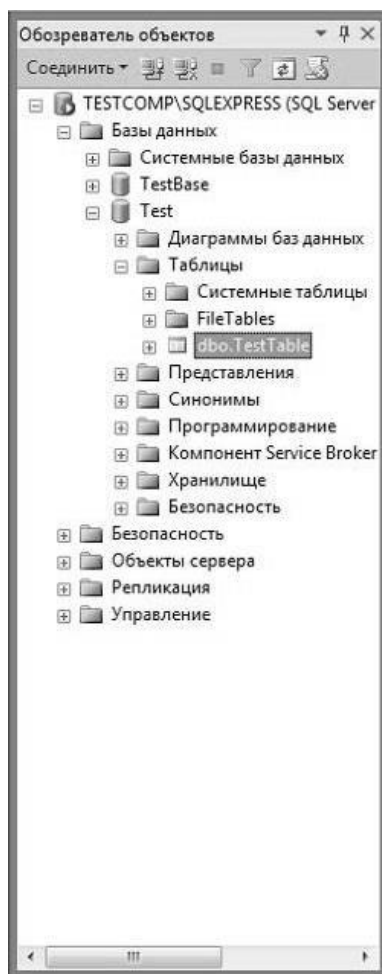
Обозреватель объектов ▾ ᵖ ×

Соединить ▾

TESTCOMP\SQLEXPRESS (SQL Server
Базы данных
Системные базы данных
TestBase
Test
Диаграммы баз данных
Таблицы
Системные таблицы
FileTables
dbo.TestTable
Представления
Синонимы
Программирование
Компонент Service Broker
Хранилище
Безопасность
Безопасность
Объекты сервера
Репликация
Управление